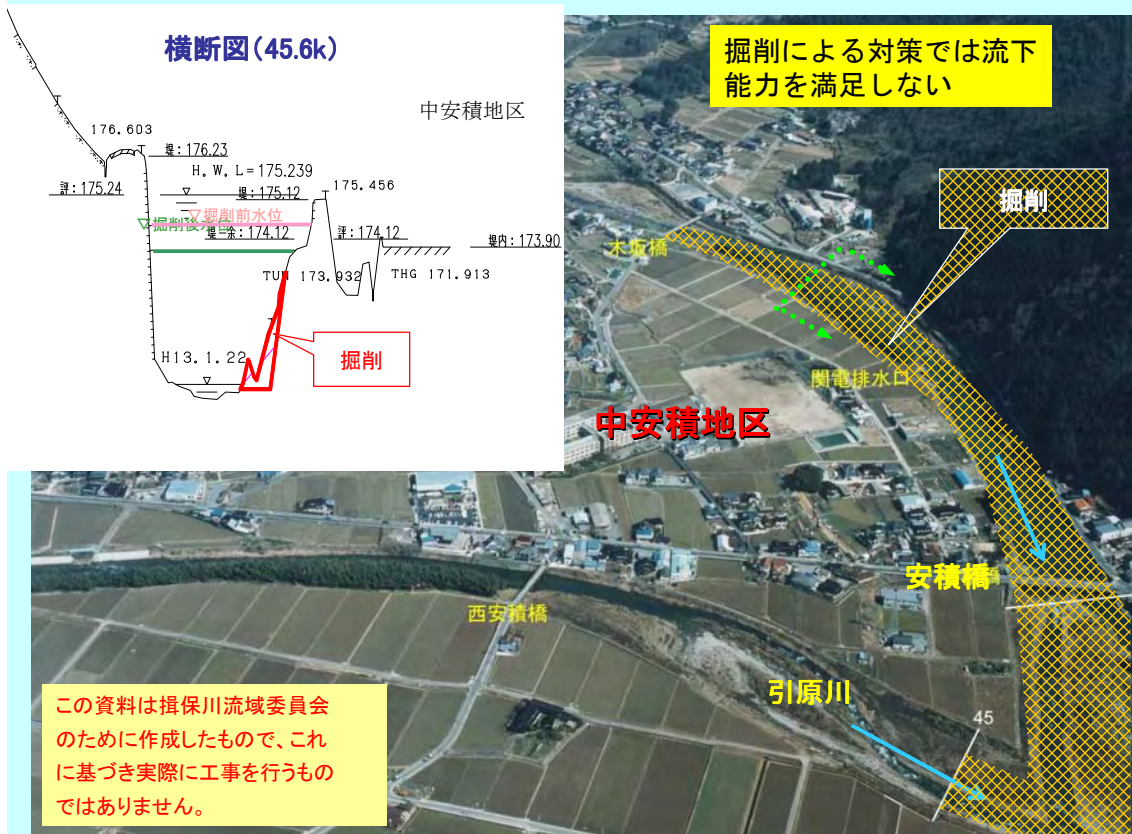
横断図(45.6k)

中安積地区

176.603

堤:176.23

H.W.L=175.239

評:175.24

堤:175.12

175.456

掘削前水位

掘削後水位

堤余:174.12

評:174.12

堤内:173.90

TUH 173.932

THG 171.913

H13.1.22

掘削

掘削による対策では流下能力を満足しない

掘削

木坂橋

関電排水口

中安積地区

安積橋

西安積橋

引原川

45

この資料は揖保川流域委員会のために作成したもので、これに基づき実際に工事を行うものではありません。